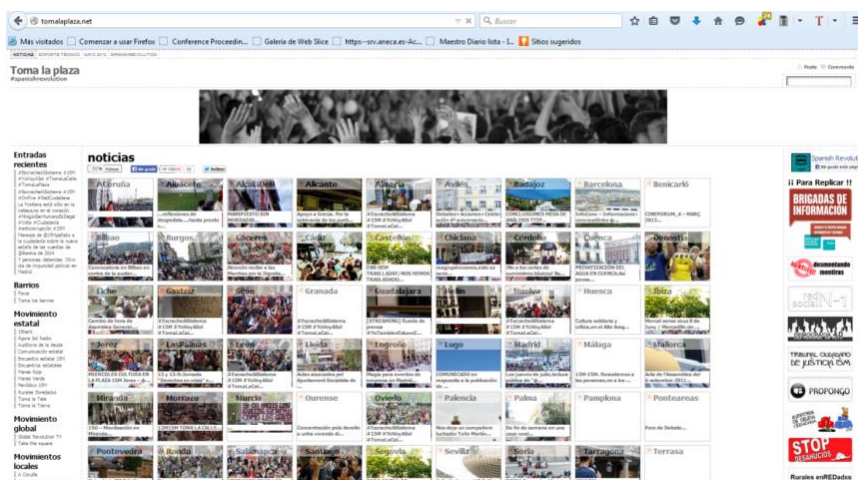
tomalaplaza.net

Buscar

Más visitados | Comenzar a usar Firefox | Conference Proceedin... | Galería de Web Slice | https--srv.aneca.es-Ac... | Maestro Diario lista - I... | Sitios sugeridos

Toma la plaza
#spanishrevolution

Entradas recientes

Barrios

Movimiento estatal

Movimiento global

Movimientos locales

noticias

A Coruña | Albacete | Alcalá Den | Alicante | Almería | Avilés | Badajoz | Barcelona | Benicarló

Bilbao | Burgos | Cáceres | Cádiz | Castellón | Chiclana | Córdoba | Cuenca | Donosti

Elche | Gasteiz | Gijón | Granada | Guadalajara | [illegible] | Huelva | Huesca | Ibiza

Jerez | Las Palmas | León | Lleida | Logroño | Lugo | Madrid | Málaga | Mallorca

Miranda | Morrazo | Murcia | Ourense | Oviedo | Palencia | Palma | Pamplona | Pontevedra

Pontevedra | Ronda | Salamanca | Santiago | Segovia | Sevilla | Soria | Tarragona | Terrassa

Spanish Revolution

¡¡ Para Replicar !!

BRIGADAS DE INFORMACIÓN

desmontando mentiras

PROPONGO

STOP DESAHUCIOS

Rurales enREDados